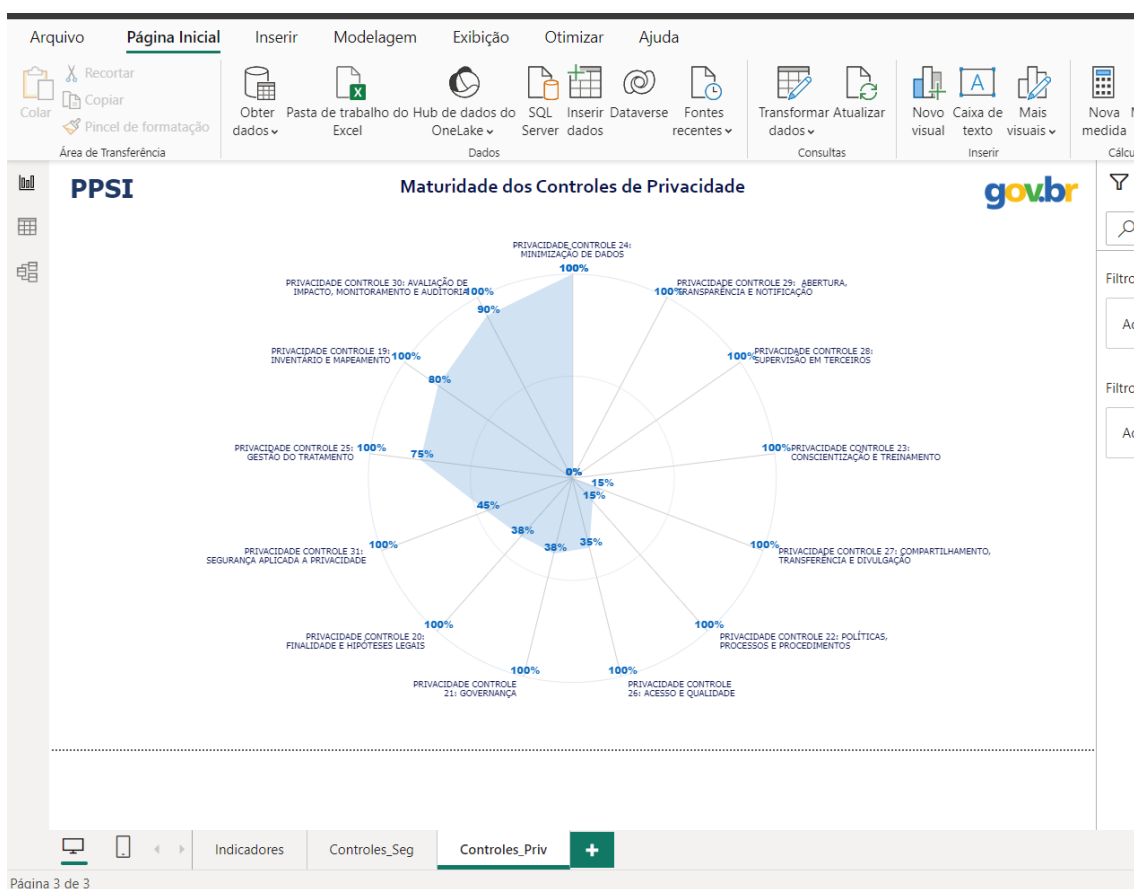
Arquivo Página Inicial Inserir Modelagem Exibição Otimizar Ajuda

Colar
Recortar
Copiar
Pincel de formatação
Área de Transferência

Obter dados
Pasta de trabalho do Excel
Hub de dados do OneLake
SQL Server
Inserir dados
Dataverse
Fontes recentes
Dados

Transformar dados
Atualizar
Consultas

Novo visual
Caixa de texto
Mais visuais
Inserir

Nova medida
Cálcu

PPSI

Maturidade dos Controles de Privacidade

gov.br

PRIVACIDADE CONTROLE 24: MINIMIZAÇÃO DE DADOS
100%
PRIVACIDADE CONTROLE 29: ABERTURA, TRANSPARÊNCIA E NOTIFICAÇÃO
100%
PRIVACIDADE CONTROLE 28: SUPERVISÃO EM TERCEIROS
100%
PRIVACIDADE CONTROLE 23: CONSCIENTIZAÇÃO E TREINAMENTO
100%
PRIVACIDADE CONTROLE 27: COMPARTILHAMENTO, TRANSFERÊNCIA E DIVULGAÇÃO
100%
PRIVACIDADE CONTROLE 22: POLÍTICAS, PROCESSOS E PROCEDIMENTOS
100%
PRIVACIDADE CONTROLE 26: ACESSO E QUALIDADE
100%
PRIVACIDADE CONTROLE 21: GOVERNANÇA
100%
PRIVACIDADE CONTROLE 20: FINALIDADE E HIPÓTESES LEGAIS
100%
PRIVACIDADE CONTROLE 31: SEGURANÇA APLICADA A PRIVACIDADE
100%
PRIVACIDADE CONTROLE 25: GESTÃO DO TRATAMENTO
100%
PRIVACIDADE CONTROLE 19: INVENTÁRIO E MAPEAMENTO
100%
PRIVACIDADE CONTROLE 30: AVALIAÇÃO DE IMPACTO, MONITORAMENTO E AUDITORIA
100%

90%
80%
75%
45%
38%
38%
35%
15%
15%
0%

Filtro
Ac
Filtro
Ac

Indicadores Controles_Seg Controles_Priv +

Página 3 de 3